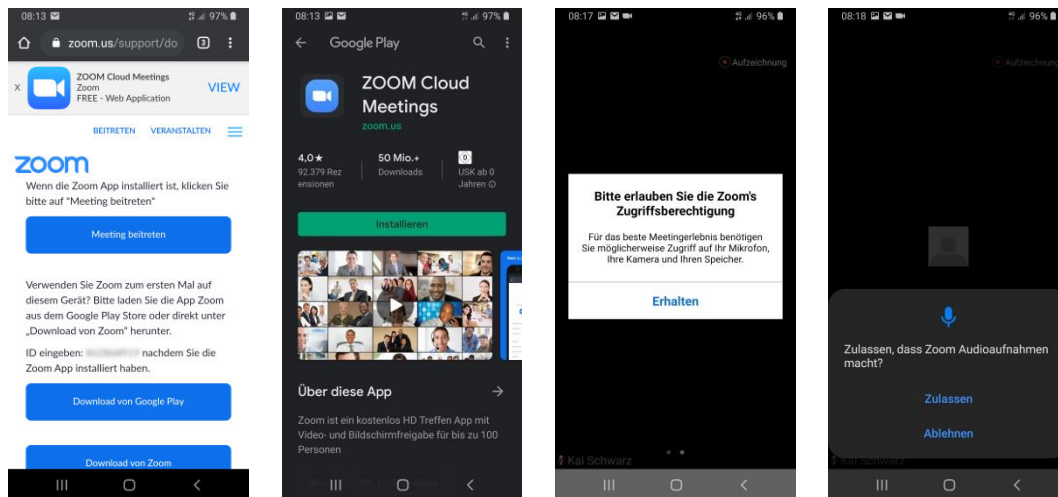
08:13 97%

zoom.us/support/do 3

x ZOOM Cloud Meetings
Zoom
FREE - Web Application
VIEW

BEITRETEN VERANSTALTEN

zoom

Wenn die Zoom App installiert ist, klicken Sie bitte auf "Meeting beitreten"

Meeting beitreten

Verwenden Sie Zoom zum ersten Mal auf diesem Gerät? Bitte laden Sie die App Zoom aus dem Google Play Store oder direkt unter „Download von Zoom" herunter.

ID eingeben: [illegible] nachdem Sie die Zoom App installiert haben.

Download von Google Play

Download von Zoom

08:13 97%

Google Play

ZOOM Cloud Meetings
zoom.us

4,0★
92.379 Rezensionen

50 Mio.+
Downloads

0
USK ab 0 Jahren

Installieren

Über diese App

Zoom ist ein kostenlos HD Treffen App mit Video- und Bildschirmfreigabe für bis zu 100 Personen

08:17 96%

Aufzeichnung

Bitte erlauben Sie die Zoom's Zugriffsberechtigung

Für das beste Meetingerlebnis benötigen Sie möglicherweise Zugriff auf Ihr Mikrofon, Ihre Kamera und Ihren Speicher.

Erhalten

Kai Schwarz

08:18 96%

Aufzeichnung

Zulassen, dass Zoom Audioaufnahmen macht?

Zulassen

Ablehnen

Kai Schwarz